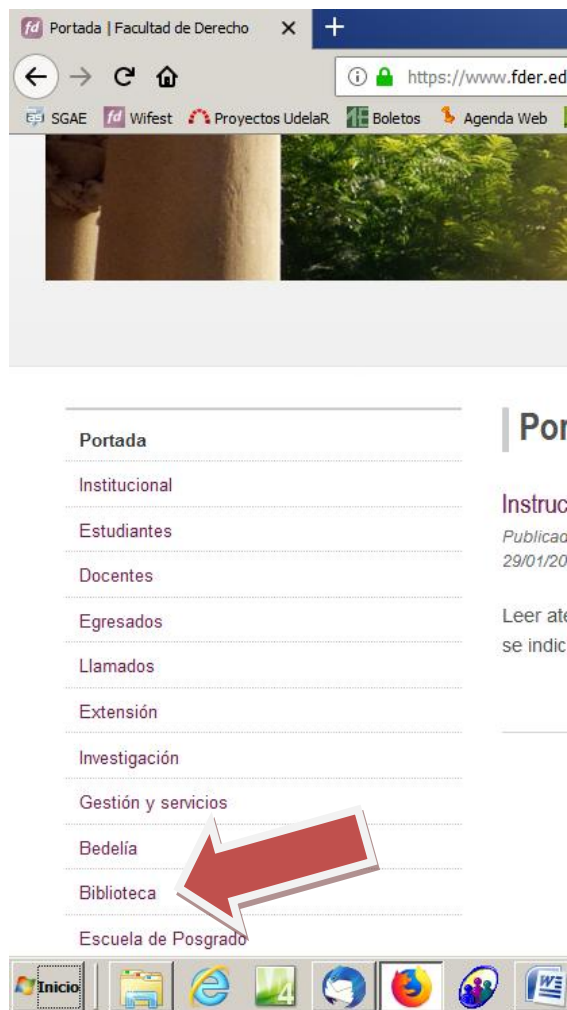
fd Portada | Facultad de Derecho ×
+
https://www.fder.ed
SGAE fd Wifest Proyectos UdelaR Boletos Agenda Web

Portada
Institucional
Estudiantes
Docentes
Egresados
Llamados
Extensión
Investigación
Gestión y servicios
Bedelía
Biblioteca
Escuela de Posgrado

Por

Instruc
Publicad
29/01/20

Leer ate
se indic

Inicio